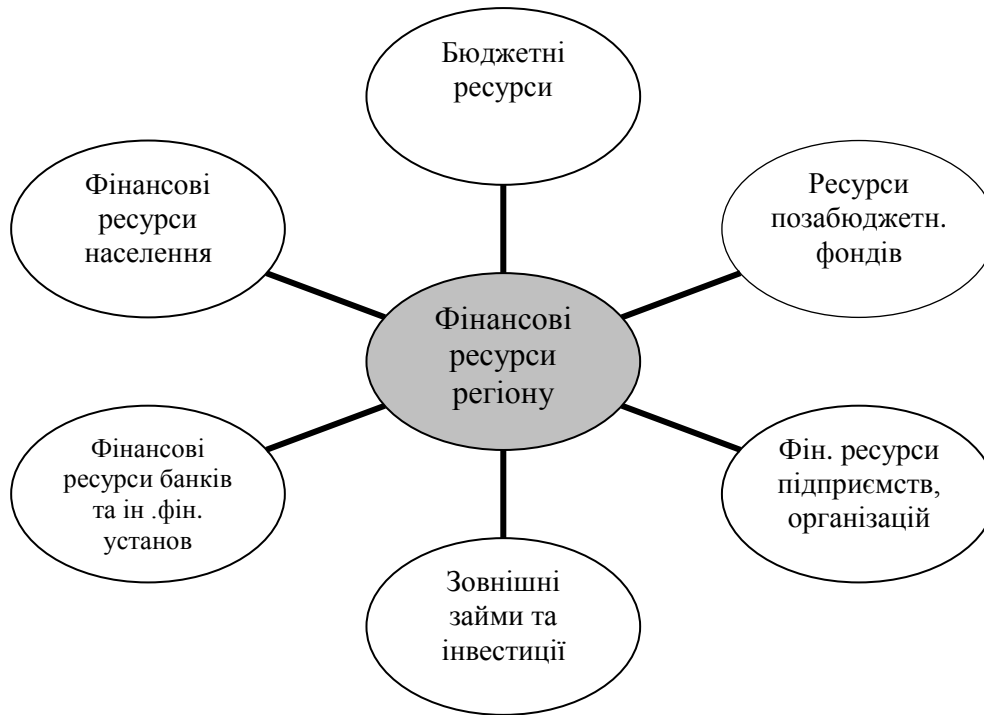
Бюджетні ресурси

Фінансові ресурси населення

Ресурси позабюджетн. фондів

Фінансові ресурси регіону

Фінансові ресурси банків та ін .фін. установ

Фін. ресурси підприємств, організацій

Зовнішні займи та інвестиції